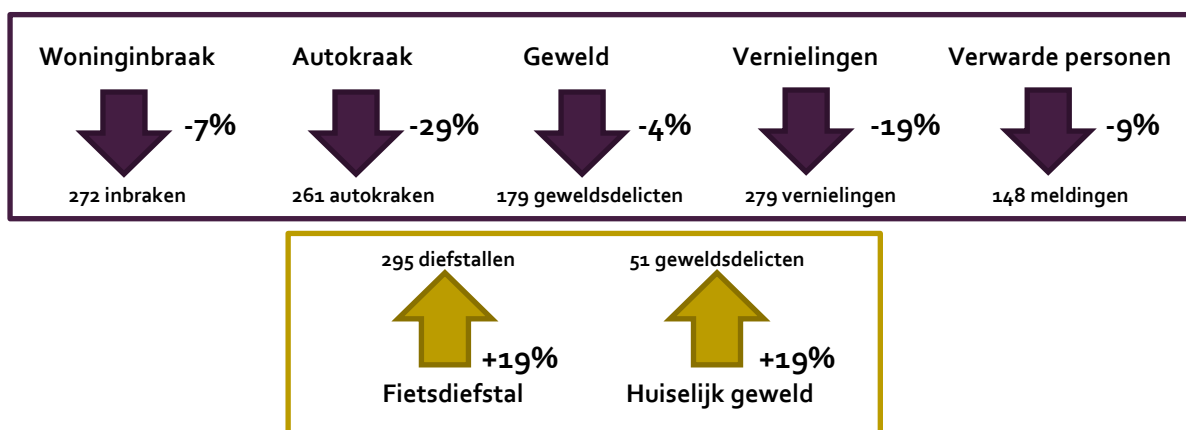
Woninginbraak
-7%
272 inbraken

Autokraak
-29%
261 autokraken

Geweld
-4%
179 geweldsdelicten

Vernielingen
-19%
279 vernielingen

Verwarde personen
-9%
148 meldingen

295 diefstallen
+19%
Fietsdiefstal

51 geweldsdelicten
+19%
Huiselijk geweld